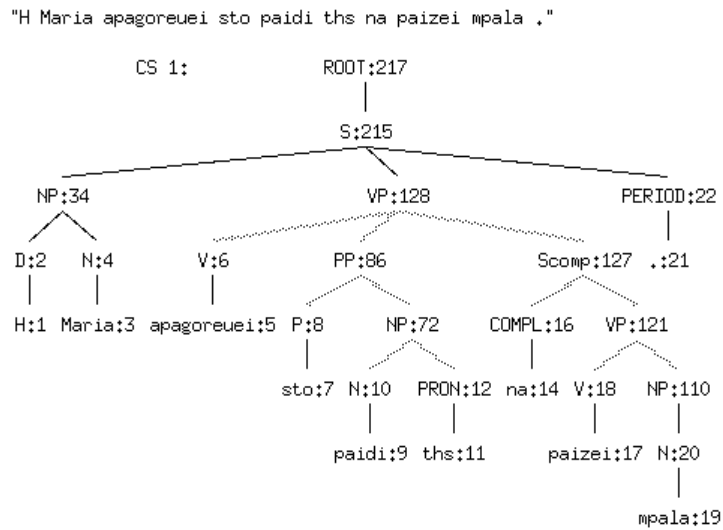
"H Maria apagoreuei sto paidi ths na paizei mpala ."

CS 1:

ROOT:217

S:215

NP:34
VP:128
PERIOD:22

D:2
N:4
V:6
PP:86
Scomp:127
.:21

H:1
Maria:3
apagoreuei:5
P:8
NP:72
COMPL:16
VP:121

sto:7
N:10
PRON:12
na:14
V:18
NP:110

paidi:9
ths:11
paizei:17
N:20

mpala:19